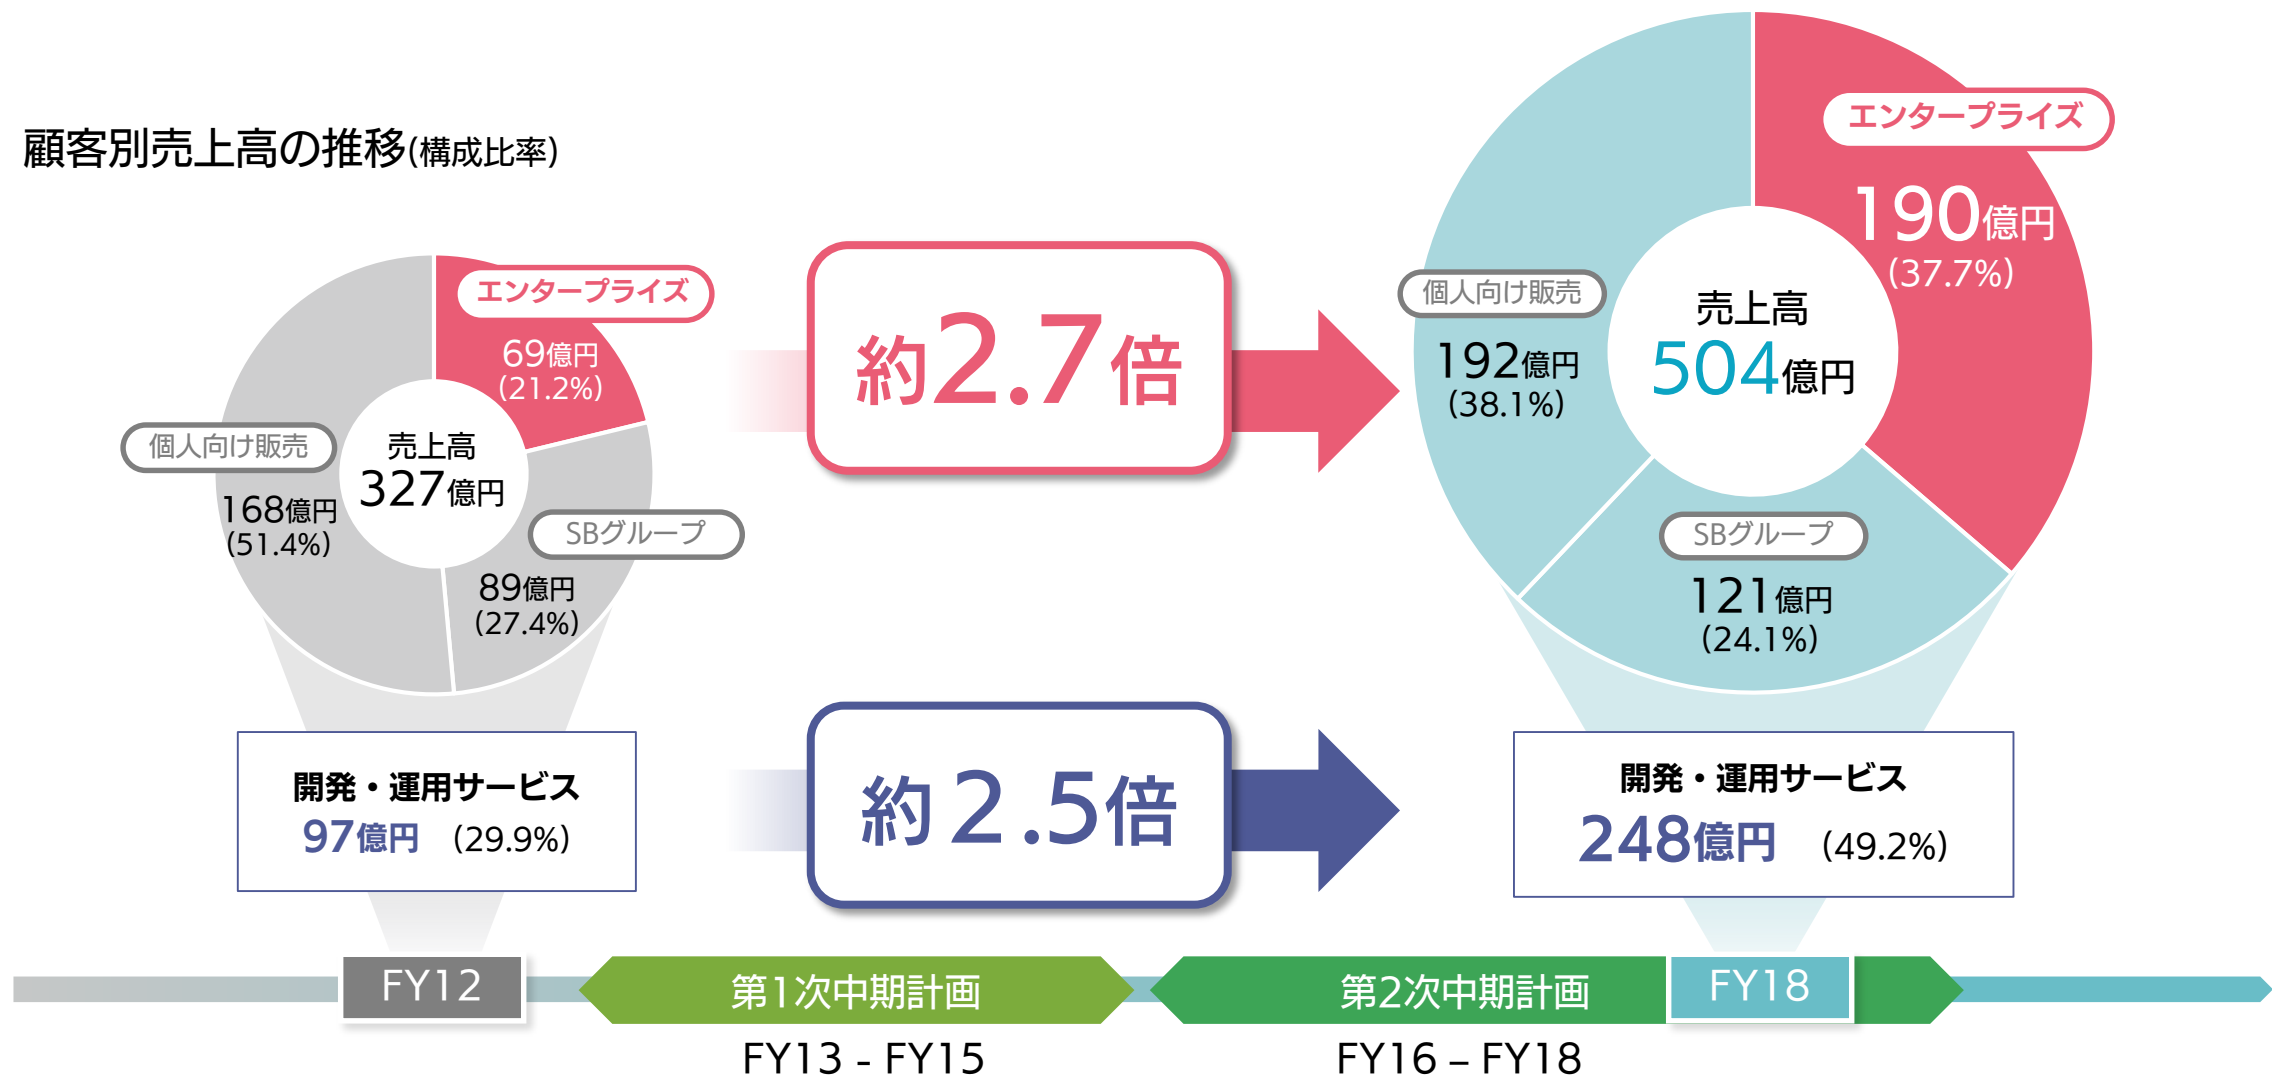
顧客別売上高の推移(構成比率)

エンタープライズ
69億円
(21.2%)

個人向け販売
168億円
(51.4%)

売上高
327億円

SBグループ
89億円
(27.4%)

約2.7倍

エンタープライズ
190億円
(37.7%)

個人向け販売
192億円
(38.1%)

売上高
504億円

SBグループ
121億円
(24.1%)

開発・運用サービス
97億円 (29.9%)

約2.5倍

開発・運用サービス
248億円 (49.2%)

FY12

第1次中期計画
FY13 - FY15

第2次中期計画
FY16 – FY18

FY18